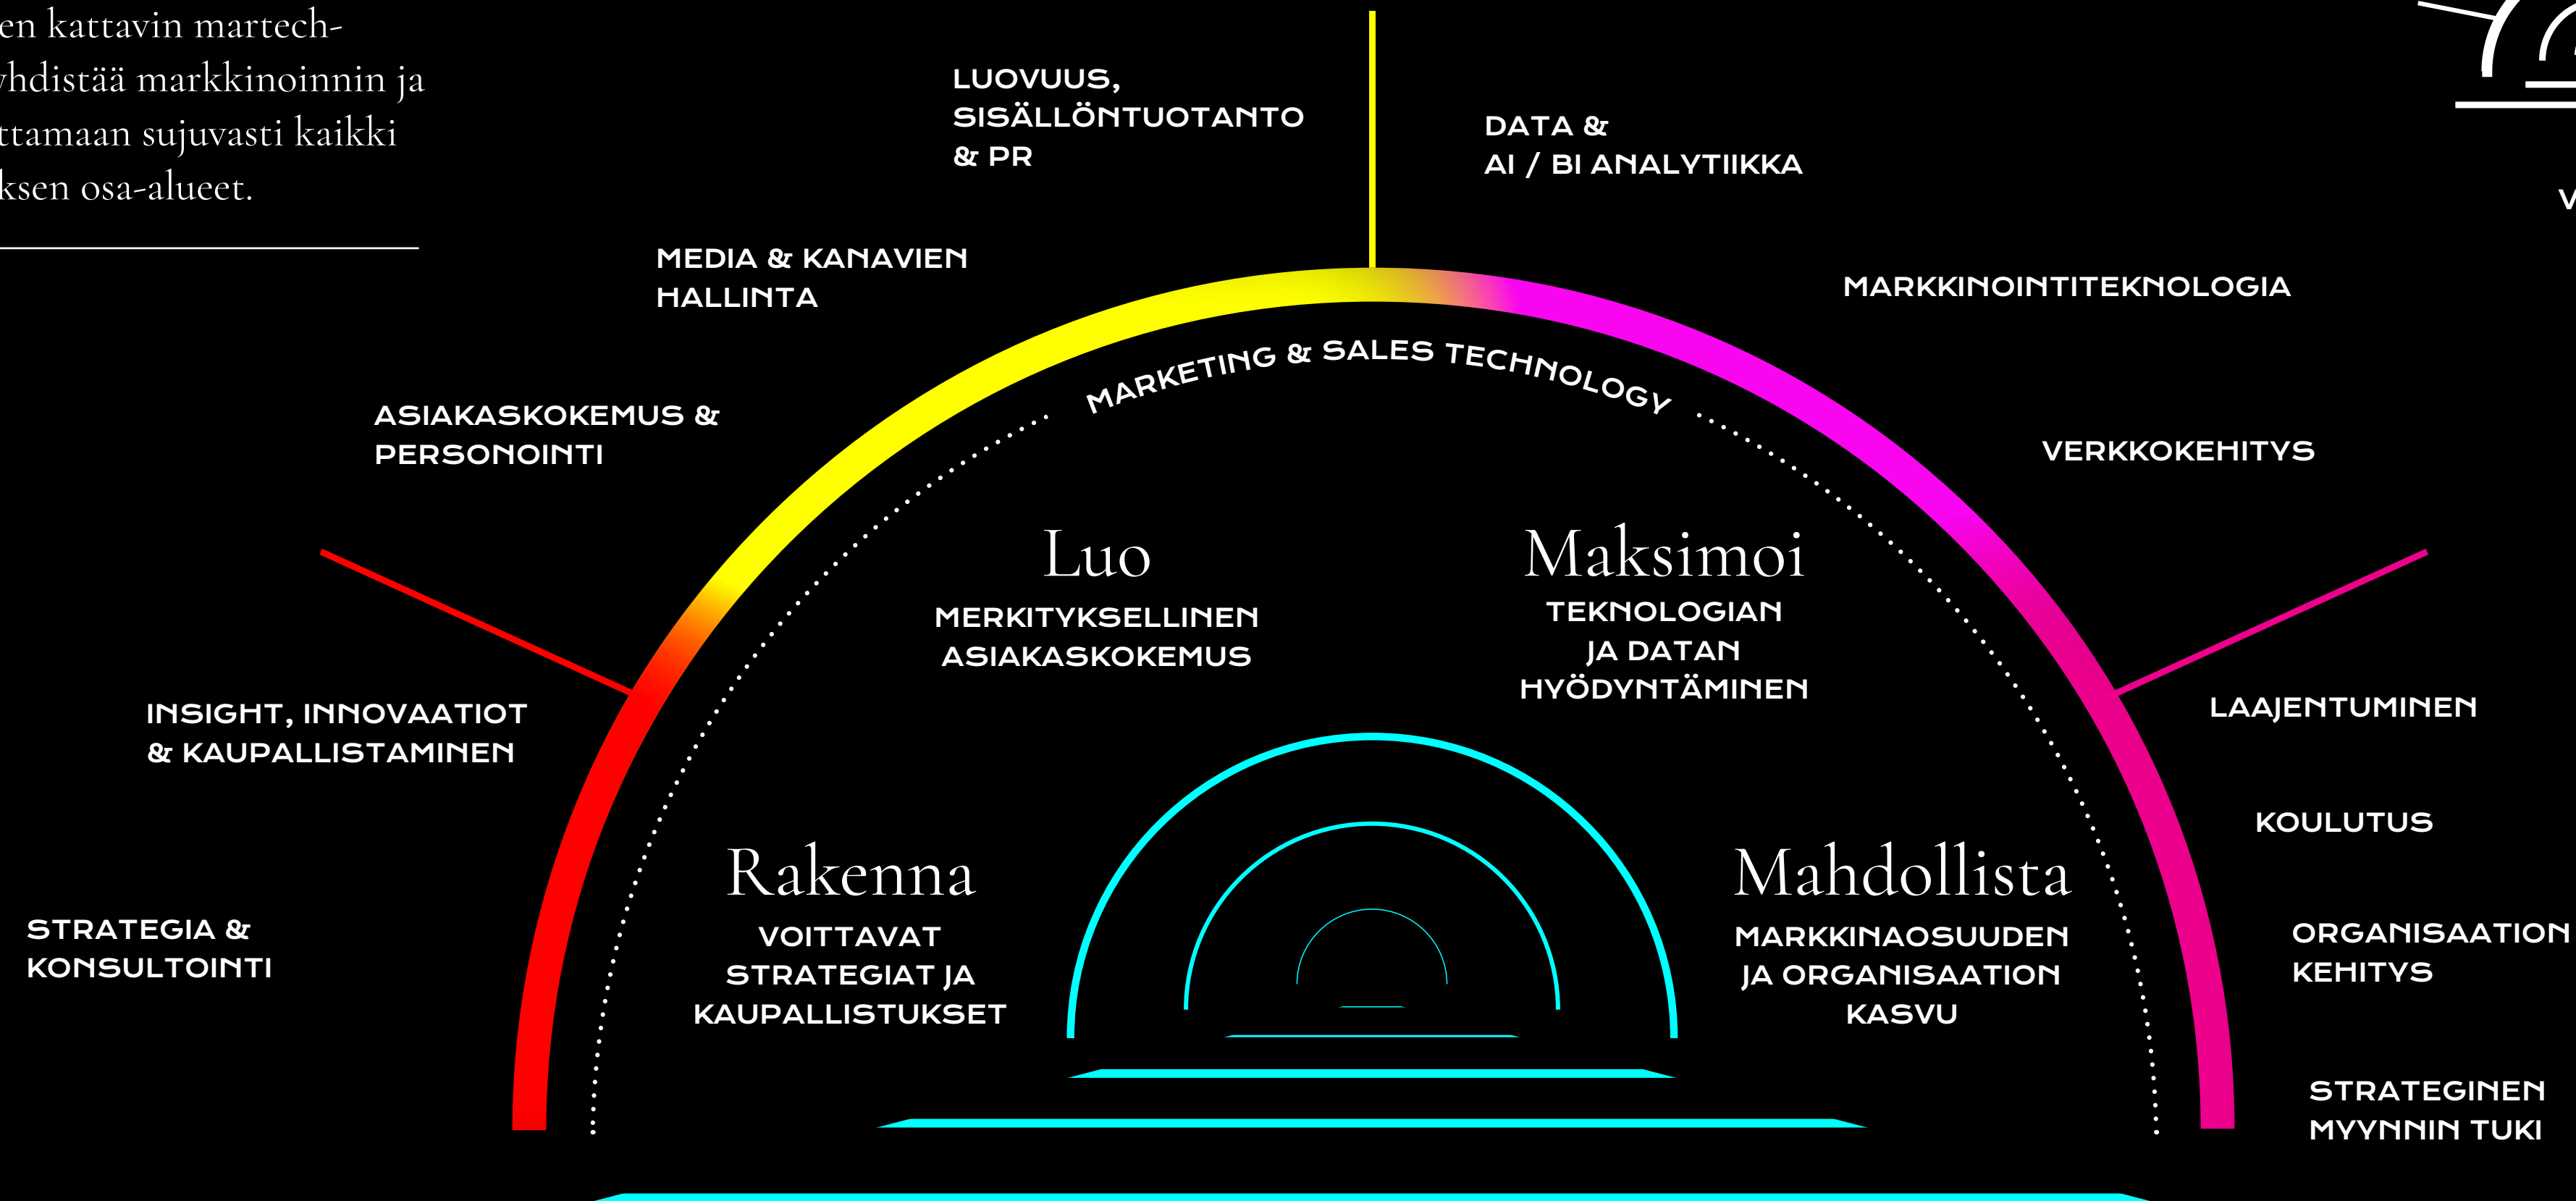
en kattavin martech-
yhdistää markkinoinnin ja
ttamaan sujuvasti kaikki
ksen osa-alueet.

LUOVUUS, SISÄLLÖNTUOTANTO & PR

DATA & AI / BI ANALYTIIKKA

V

MEDIA & KANAVIEN HALLINTA

MARKKINOINTITEKNOLOGIA

MARKETING & SALES TECHNOLOGY

ASIAKASKOKEMUS & PERSONOINTI

VERKKOKEHITYS

Luo
MERKITYKSELLINEN ASIAKASKOKEMUS

Maksimoi
TEKNOLOGIAN JA DATAN HYÖDYNTÄMINEN

INSIGHT, INNOVAATIOT & KAUPALLISTAMINEN

LAAJENTUMINEN

KOULUTUS

Rakenna
VOITTAVAT STRATEGIAT JA KAUPALLISTUKSET

Mahdollista
MARKKINAOSUUDEN JA ORGANISAATION KASVU

STRATEGIA & KONSULTOINTI

ORGANISAATION KEHITYS

STRATEGINEN MYYNNIN TUKI